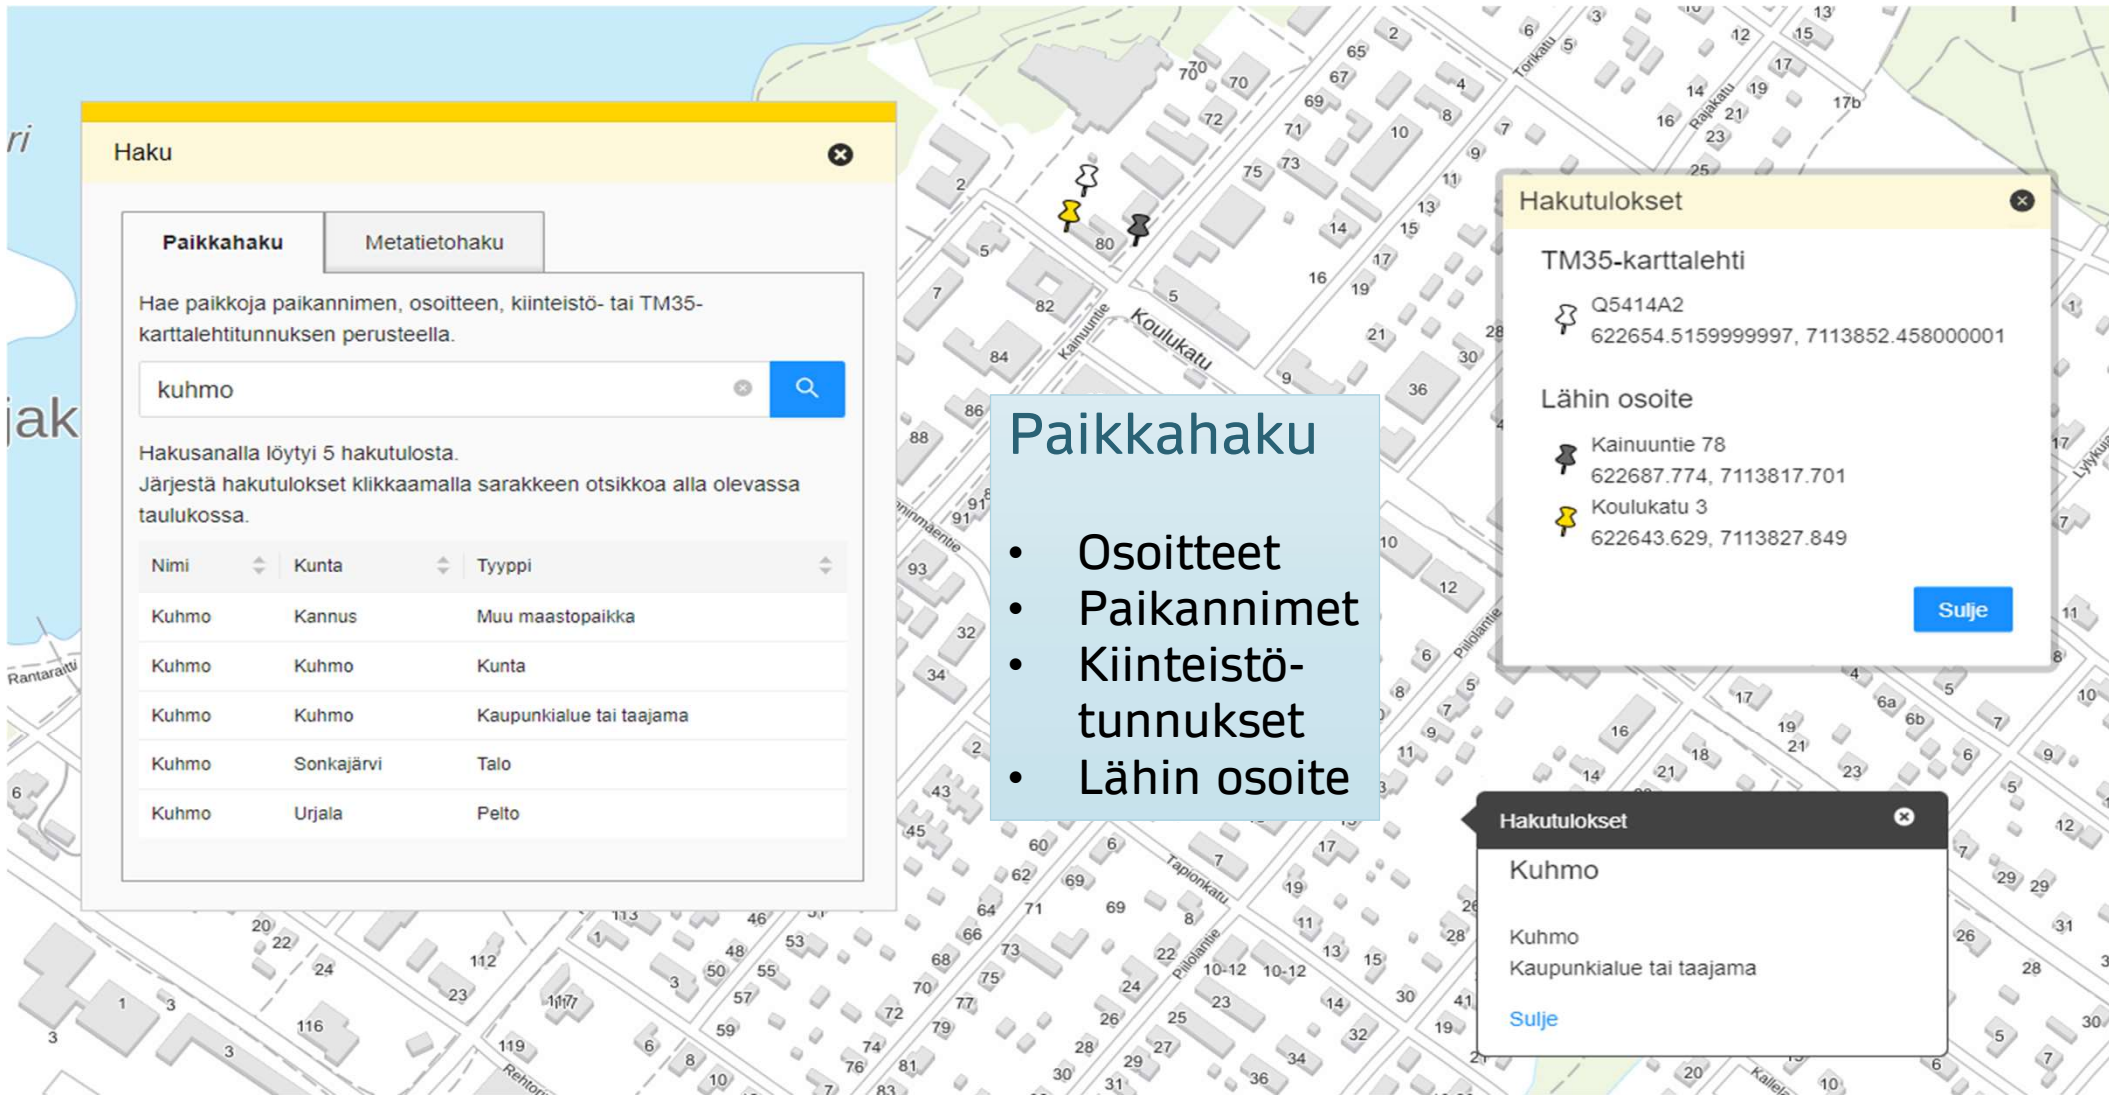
Haku

Paikkahaku | Metatietohaku

Hae paikkoja paikannimen, osoitteen, kiinteistö- tai TM35-karttalehtitunnuksen perusteella.

kuhmo

Hakusanalla löytyi 5 hakutulosta.
Järjestä hakutulokset klikkaamalla sarakkeen otsikkoa alla olevassa taulukossa.

| Nimi | Kunta | Tyyppi |
|---|---|---|
| Kuhmo | Kannus | Muu maastopaikka |
| Kuhmo | Kuhmo | Kunta |
| Kuhmo | Kuhmo | Kaupunkialue tai taajama |
| Kuhmo | Sonkajärvi | Talo |
| Kuhmo | Urjala | Pelto |

Paikkahaku

- Osoitteet
- Paikannimet
- Kiinteistötunnukset
- Lähin osoite

Hakutulokset

TM35-karttalehti
Q5414A2
622654.5159999997, 7113852.458000001

Lähin osoite
Kainuuntie 78
622687.774, 7113817.701
Koulukatu 3
622643.629, 7113827.849

Sulje

Hakutulokset
Kuhmo

Kuhmo
Kaupunkialue tai taajama

Sulje

Koulukatu
Kainuuntie
Tapionkatu
Piilolantie
Rantaraitti
Torikatu
Rajakatu